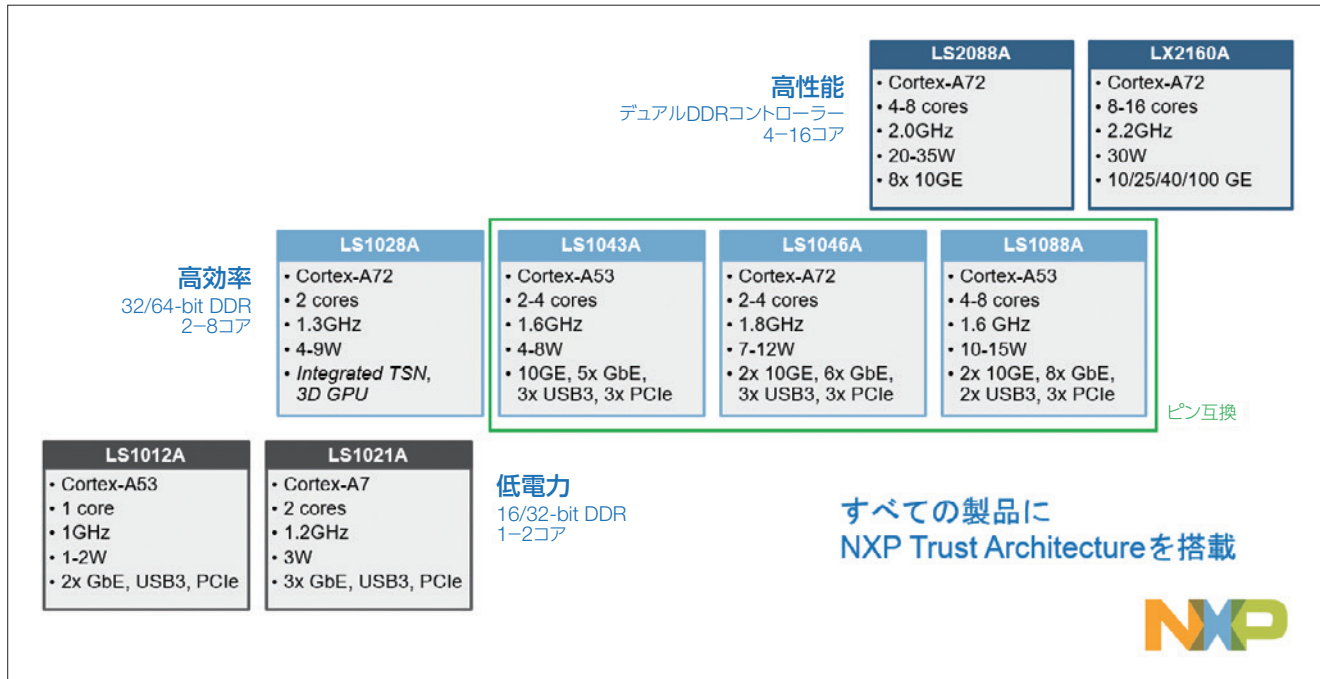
高性能
デュアルDDRコントローラー
4–16コア

LS2088A
• Cortex-A72
• 4-8 cores
• 2.0GHz
• 20-35W
• 8x 10GE

LX2160A
• Cortex-A72
• 8-16 cores
• 2.2GHz
• 30W
• 10/25/40/100 GE

高効率
32/64-bit DDR
2–8コア

LS1028A
• Cortex-A72
• 2 cores
• 1.3GHz
• 4-9W
• *Integrated TSN, 3D GPU*

LS1043A
• Cortex-A53
• 2-4 cores
• 1.6GHz
• 4-8W
• 10GE, 5x GbE, 3x USB3, 3x PCIe

LS1046A
• Cortex-A72
• 2-4 cores
• 1.8GHz
• 7-12W
• 2x 10GE, 6x GbE, 3x USB3, 3x PCIe

LS1088A
• Cortex-A53
• 4-8 cores
• 1.6 GHz
• 10-15W
• 2x 10GE, 8x GbE, 2x USB3, 3x PCIe

ピン互換

LS1012A
• Cortex-A53
• 1 core
• 1GHz
• 1-2W
• 2x GbE, USB3, PCIe

LS1021A
• Cortex-A7
• 2 cores
• 1.2GHz
• 3W
• 3x GbE, USB3, PCIe

低電力
16/32-bit DDR
1–2コア

すべての製品に
NXP Trust Architectureを搭載

NXP